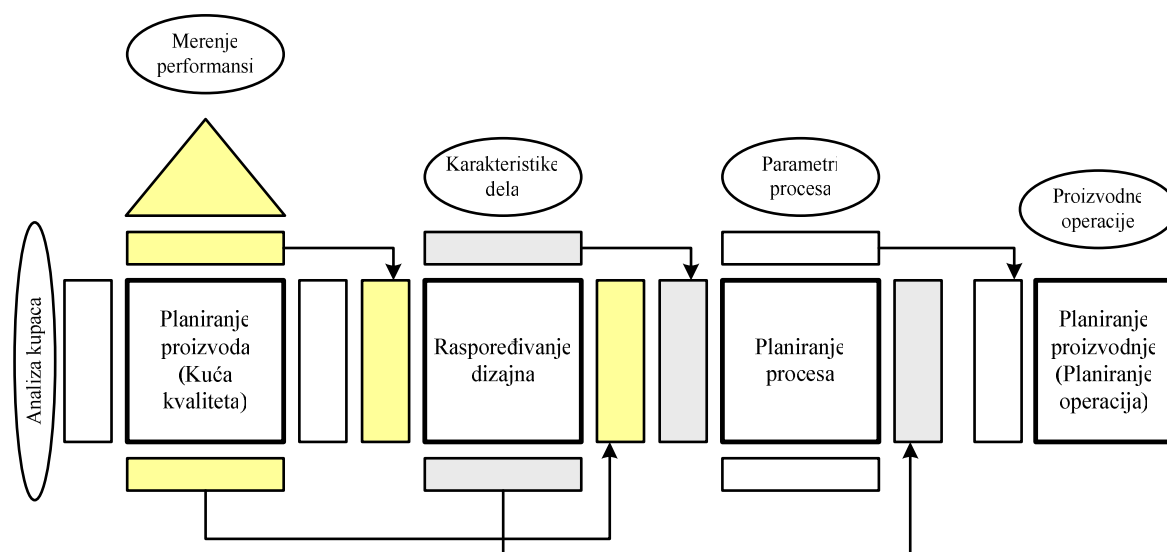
Merenje performansi

Karakteristike dela

Parametri procesa

Proizvodne operacije

Analiza kupaca

Planiranje proizvoda (Kuća kvaliteta)

Raspoređivanje dizajna

Planiranje procesa

Planiranje proizvodnje (Planiranje operacija)